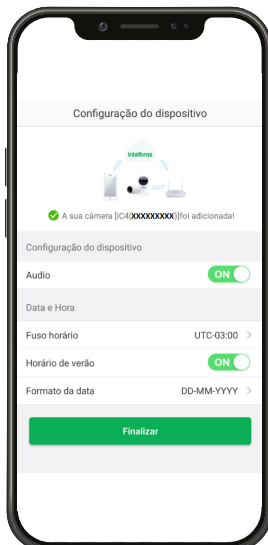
Configuração do dispositivo

intelbras

A sua câmera [iC4(XXXXXXXXX)]foi adicionada!

Configuração do dispositivo

Audio ON

Data e Hora

Fuso horário UTC-03:00

Horário de verão ON

Formato da data DD-MM-YYYY

Finalizar